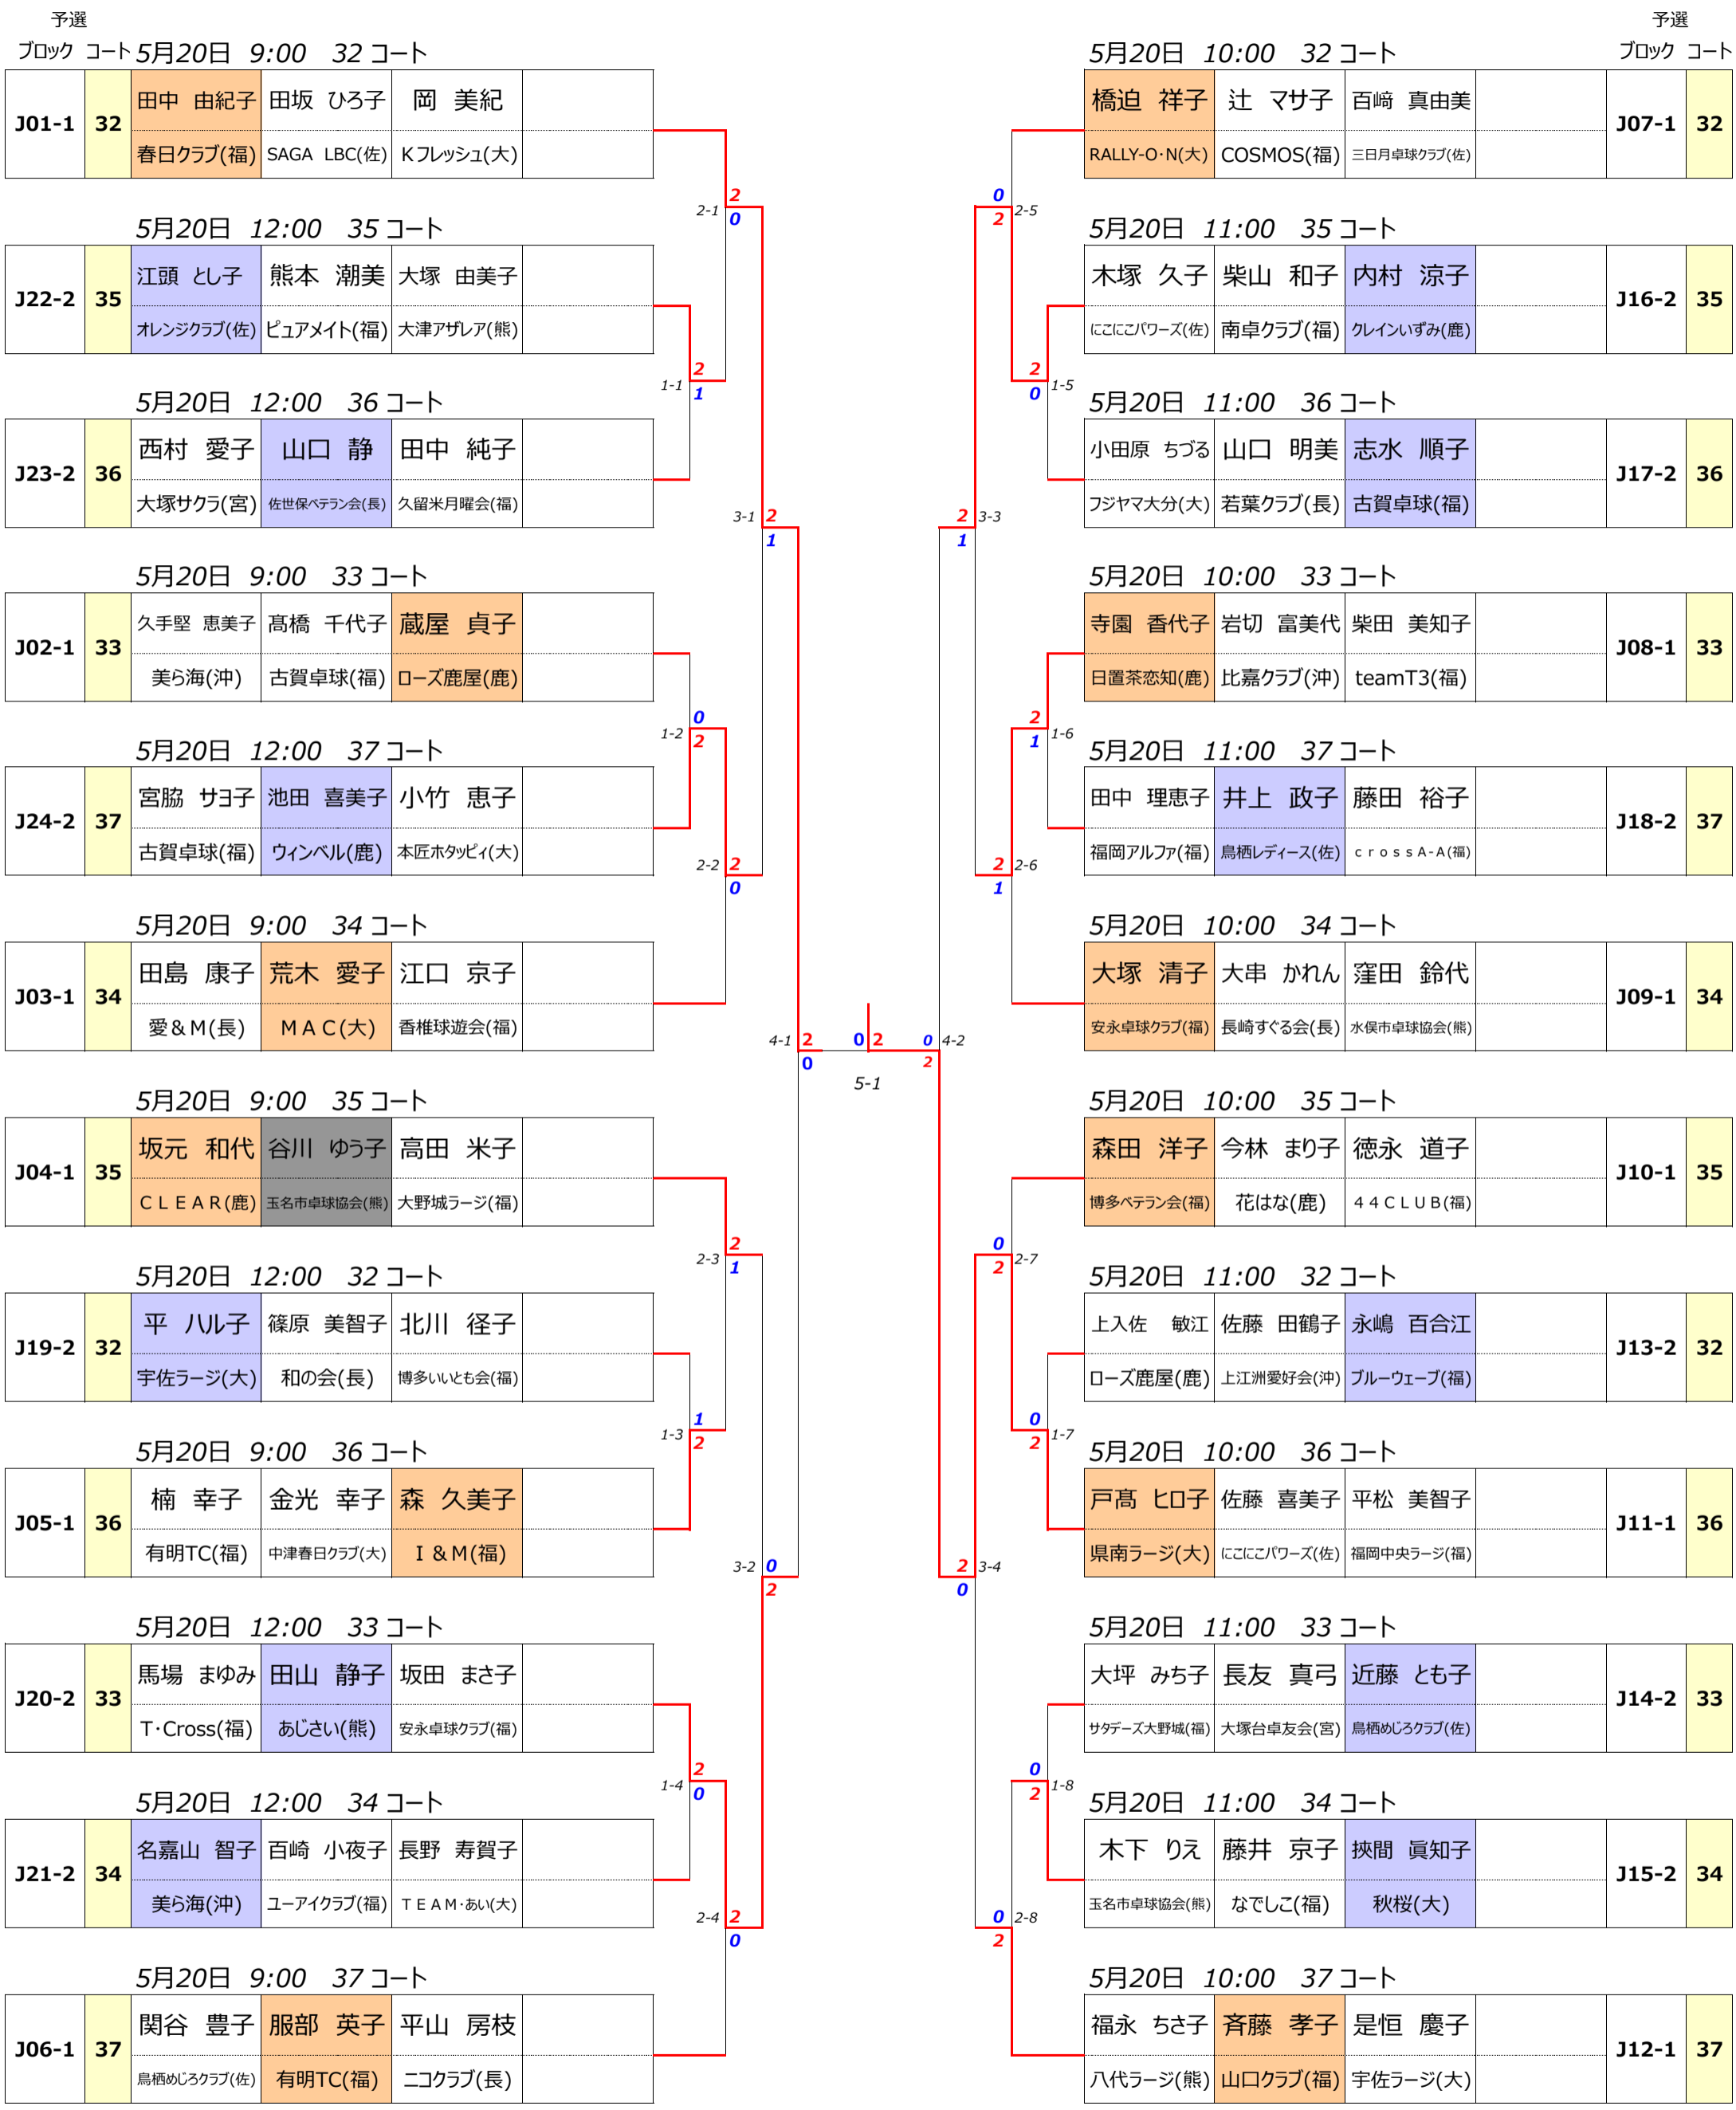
予選
ブロック コート 5月20日 9:00 32 コート

| J01-1 | 32 | 田中 由紀子 | 田坂 ひろ子 | 岡 美紀 |
|---|---|---|---|---|
| | | 春日クラブ(福) | SAGA LBC(佐) | Kフレッシュ(大) |

5月20日 12:00 35 コート

| J22-2 | 35 | 江頭 とし子 | 熊本 潮美 | 大塚 由美子 |
|---|---|---|---|---|
| | | オレンジクラブ(佐) | ピュアメイト(福) | 大津アザレア(熊) |

5月20日 12:00 36 コート

| J23-2 | 36 | 西村 愛子 | 山口 静 | 田中 純子 |
|---|---|---|---|---|
| | | 大塚サクラ(宮) | 佐世保ベテラン会(長) | 久留米月曜会(福) |

5月20日 9:00 33 コート

| J02-1 | 33 | 久手堅 恵美子 | 髙橋 千代子 | 蔵屋 貞子 |
|---|---|---|---|---|
| | | 美ら海(沖) | 古賀卓球(福) | ローズ鹿屋(鹿) |

5月20日 12:00 37 コート

| J24-2 | 37 | 宮脇 サヨ子 | 池田 喜美子 | 小竹 恵子 |
|---|---|---|---|---|
| | | 古賀卓球(福) | ウィンベル(鹿) | 本匠ホタッピィ(大) |

5月20日 9:00 34 コート

| J03-1 | 34 | 田島 康子 | 荒木 愛子 | 江口 京子 |
|---|---|---|---|---|
| | | 愛&M(長) | MAC(大) | 香椎球遊会(福) |

5月20日 9:00 35 コート

| J04-1 | 35 | 坂元 和代 | 谷川 ゆう子 | 高田 米子 |
|---|---|---|---|---|
| | | CLEAR(鹿) | 玉名市卓球協会(熊) | 大野城ラージ(福) |

5月20日 12:00 32 コート

| J19-2 | 32 | 平 ハル子 | 篠原 美智子 | 北川 径子 |
|---|---|---|---|---|
| | | 宇佐ラージ(大) | 和の会(長) | 博多いいとも会(福) |

5月20日 9:00 36 コート

| J05-1 | 36 | 楠 幸子 | 金光 幸子 | 森 久美子 |
|---|---|---|---|---|
| | | 有明TC(福) | 中津春日クラブ(大) | I&M(福) |

5月20日 12:00 33 コート

| J20-2 | 33 | 馬場 まゆみ | 田山 静子 | 坂田 まさ子 |
|---|---|---|---|---|
| | | T·Cross(福) | あじさい(熊) | 安永卓球クラブ(福) |

5月20日 12:00 34 コート

| J21-2 | 34 | 名嘉山 智子 | 百崎 小夜子 | 長野 寿賀子 |
|---|---|---|---|---|
| | | 美ら海(沖) | ユーアイクラブ(福) | TEAM·あい(大) |

5月20日 9:00 37 コート

| J06-1 | 37 | 関谷 豊子 | 服部 英子 | 平山 房枝 |
|---|---|---|---|---|
| | | 鳥栖めじろクラブ(佐) | 有明TC(福) | ニコクラブ(長) |

2-1 2 0
1-1 2 1
3-1 2 1
1-2 0 2
2-2 2 0
4-1 2 0
0 2
5-1
0 4-2 2
2-3 2 1
1-3 1 2
3-2 0 2
1-4 2 0
2-4 2 0

0 2 2-5
2 0 1-5
2 1 3-3
2 1 1-6
2 1 2-6
0 2 2-7
0 2 1-7
2 0 3-4
0 2 1-8
0 2 2-8

予選
5月20日 10:00 32 コート ブロック コート

| 橋迫 祥子 | 辻 マサ子 | 百﨑 真由美 | J07-1 | 32 |
|---|---|---|---|---|
| RALLY-O·N(大) | COSMOS(福) | 三日月卓球クラブ(佐) | | |

5月20日 11:00 35 コート

| 木塚 久子 | 柴山 和子 | 内村 涼子 | J16-2 | 35 |
|---|---|---|---|---|
| にこにこパワーズ(佐) | 南卓クラブ(福) | クレインいずみ(鹿) | | |

5月20日 11:00 36 コート

| 小田原 ちづる | 山口 明美 | 志水 順子 | J17-2 | 36 |
|---|---|---|---|---|
| フジヤマ大分(大) | 若葉クラブ(長) | 古賀卓球(福) | | |

5月20日 10:00 33 コート

| 寺園 香代子 | 岩切 富美代 | 柴田 美知子 | J08-1 | 33 |
|---|---|---|---|---|
| 日置茶恋知(鹿) | 比嘉クラブ(沖) | teamT3(福) | | |

5月20日 11:00 37 コート

| 田中 理恵子 | 井上 政子 | 藤田 裕子 | J18-2 | 37 |
|---|---|---|---|---|
| 福岡アルファ(福) | 鳥栖レディース(佐) | crossA-A(福) | | |

5月20日 10:00 34 コート

| 大塚 清子 | 大串 かれん | 窪田 鈴代 | J09-1 | 34 |
|---|---|---|---|---|
| 安永卓球クラブ(福) | 長崎すぐる会(長) | 水俣市卓球協会(熊) | | |

5月20日 10:00 35 コート

| 森田 洋子 | 今林 まり子 | 徳永 道子 | J10-1 | 35 |
|---|---|---|---|---|
| 博多ベテラン会(福) | 花はな(鹿) | 44CLUB(福) | | |

5月20日 11:00 32 コート

| 上入佐 敏江 | 佐藤 田鶴子 | 永嶋 百合江 | J13-2 | 32 |
|---|---|---|---|---|
| ローズ鹿屋(鹿) | 上江洲愛好会(沖) | ブルーウェーブ(福) | | |

5月20日 10:00 36 コート

| 戸髙 ヒロ子 | 佐藤 喜美子 | 平松 美智子 | J11-1 | 36 |
|---|---|---|---|---|
| 県南ラージ(大) | にこにこパワーズ(佐) | 福岡中央ラージ(福) | | |

5月20日 11:00 33 コート

| 大坪 みち子 | 長友 真弓 | 近藤 とも子 | J14-2 | 33 |
|---|---|---|---|---|
| サタデーズ大野城(福) | 大塚台卓友会(宮) | 鳥栖めじろクラブ(佐) | | |

5月20日 11:00 34 コート

| 木下 りえ | 藤井 京子 | 挾間 眞知子 | J15-2 | 34 |
|---|---|---|---|---|
| 玉名市卓球協会(熊) | なでしこ(福) | 秋桜(大) | | |

5月20日 10:00 37 コート

| 福永 ちさ子 | 斉藤 孝子 | 是恒 慶子 | J12-1 | 37 |
|---|---|---|---|---|
| 八代ラージ(熊) | 山口クラブ(福) | 宇佐ラージ(大) | | |